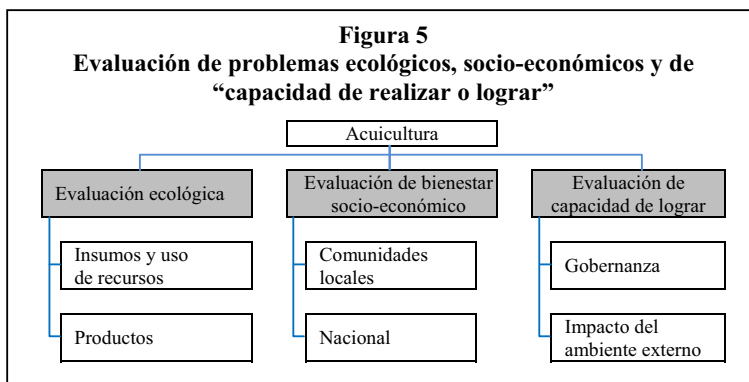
Figura 5
Evaluación de problemas ecológicos, socio-económicos y de “capacidad de realizar o lograr”

Acuicultura

Evaluación ecológica

Insumos y uso de recursos

Productos

Evaluación de bienestar socio-económico

Comunidades locales

Nacional

Evaluación de capacidad de lograr

Gobernanza

Impacto del ambiente externo